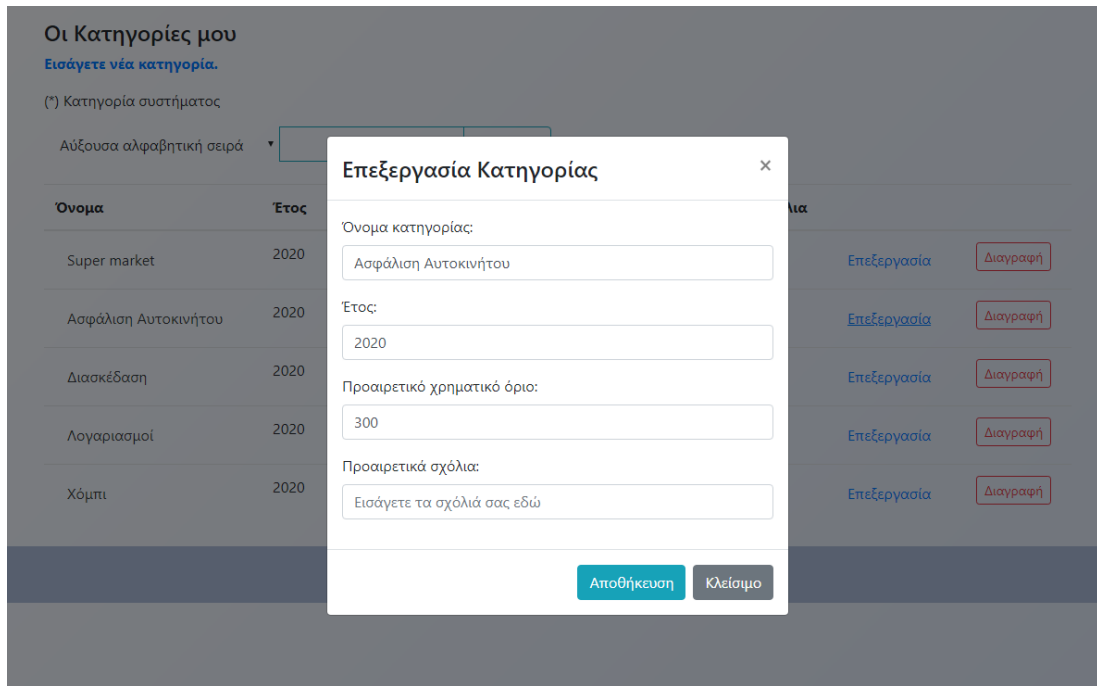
Οι Κατηγορίες μου
Εισάγετε νέα κατηγορία.

(*) Κατηγορία συστήματος

Αύξουσα αλφαβητική σειρά

| Όνομα | Έτος | λια | | |
|---|---|---|---|---|
| Super market | 2020 | | Επεξεργασία | Διαγραφή |
| Ασφάλιση Αυτοκινήτου | 2020 | | Επεξεργασία | Διαγραφή |
| Διασκέδαση | 2020 | | Επεξεργασία | Διαγραφή |
| Λογαριασμοί | 2020 | | Επεξεργασία | Διαγραφή |
| Χόμπι | 2020 | | Επεξεργασία | Διαγραφή |

Επεξεργασία Κατηγορίας
×

Όνομα κατηγορίας:
Ασφάλιση Αυτοκινήτου

Έτος:
2020

Προαιρετικό χρηματικό όριο:
300

Προαιρετικά σχόλια:
Εισάγετε τα σχόλιά σας εδώ

Αποθήκευση
Κλείσιμο